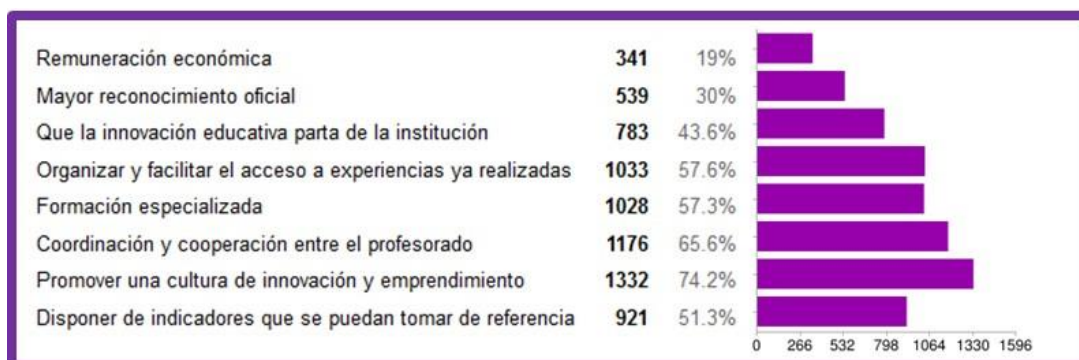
| | | |
|---|---|---|
| Remuneración económica | **341** | 19% |
| Mayor reconocimiento oficial | **539** | 30% |
| Que la innovación educativa parta de la institución | **783** | 43.6% |
| Organizar y facilitar el acceso a experiencias ya realizadas | **1033** | 57.6% |
| Formación especializada | **1028** | 57.3% |
| Coordinación y cooperación entre el profesorado | **1176** | 65.6% |
| Promover una cultura de innovación y emprendimiento | **1332** | 74.2% |
| Disponer de indicadores que se puedan tomar de referencia | **921** | 51.3% |

0 266 532 798 1064 1330 1596